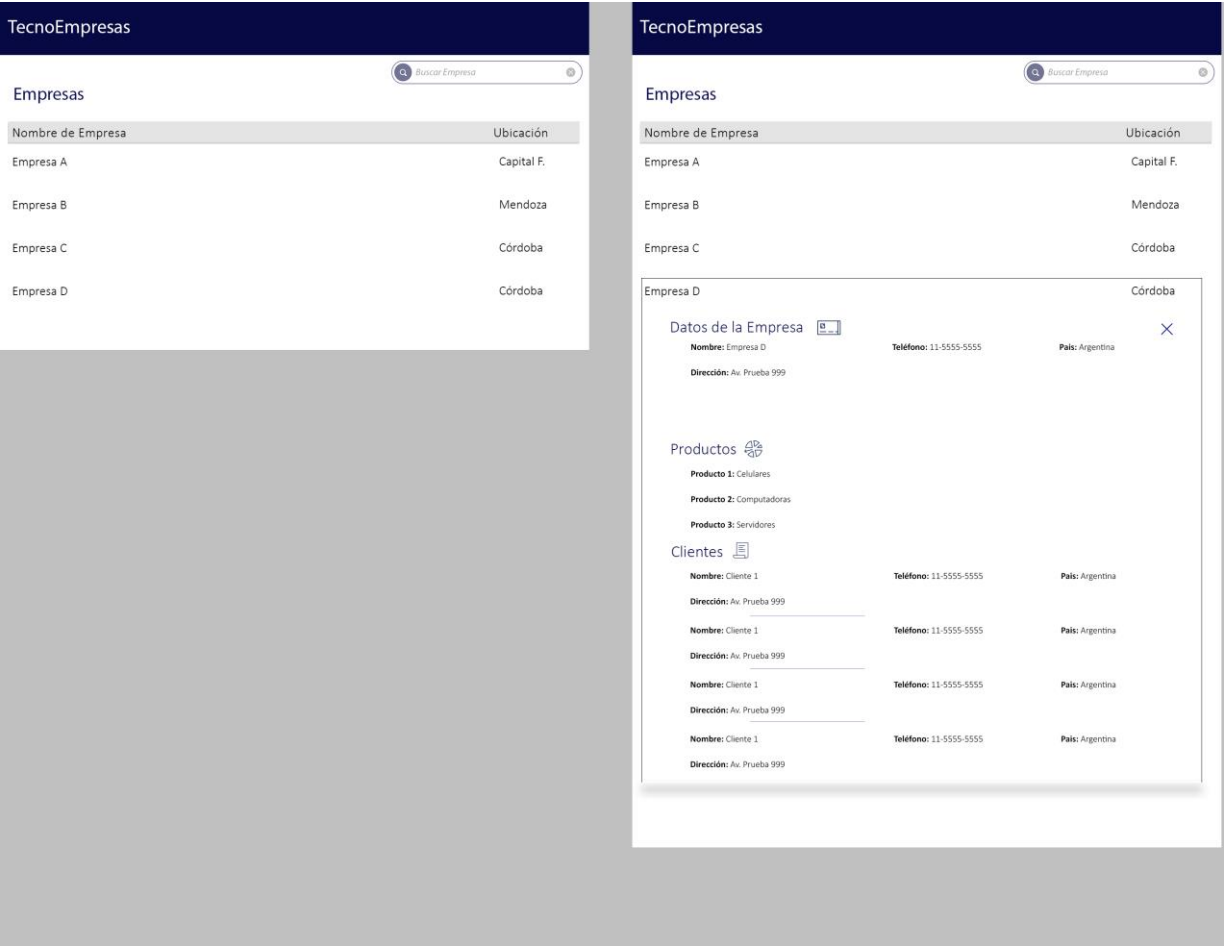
TecnoEmpresas

Buscar Empresa

Empresas

| Nombre de Empresa | Ubicación |
|---|---|
| Empresa A | Capital F. |
| Empresa B | Mendoza |
| Empresa C | Córdoba |
| Empresa D | Córdoba |

TecnoEmpresas

Buscar Empresa

Empresas

| Nombre de Empresa | Ubicación |
|---|---|
| Empresa A | Capital F. |
| Empresa B | Mendoza |
| Empresa C | Córdoba |
| Empresa D | Córdoba |

Datos de la Empresa

Nombre: Empresa D Teléfono: 11-5555-5555 Pais: Argentina

Dirección: Av. Prueba 999

Productos

Producto 1: Celulares

Producto 2: Computadoras

Producto 3: Servidores

Clientes

Nombre: Cliente 1 Teléfono: 11-5555-5555 Pais: Argentina

Dirección: Av. Prueba 999

Nombre: Cliente 1 Teléfono: 11-5555-5555 Pais: Argentina

Dirección: Av. Prueba 999

Nombre: Cliente 1 Teléfono: 11-5555-5555 Pais: Argentina

Dirección: Av. Prueba 999

Nombre: Cliente 1 Teléfono: 11-5555-5555 Pais: Argentina

Dirección: Av. Prueba 999